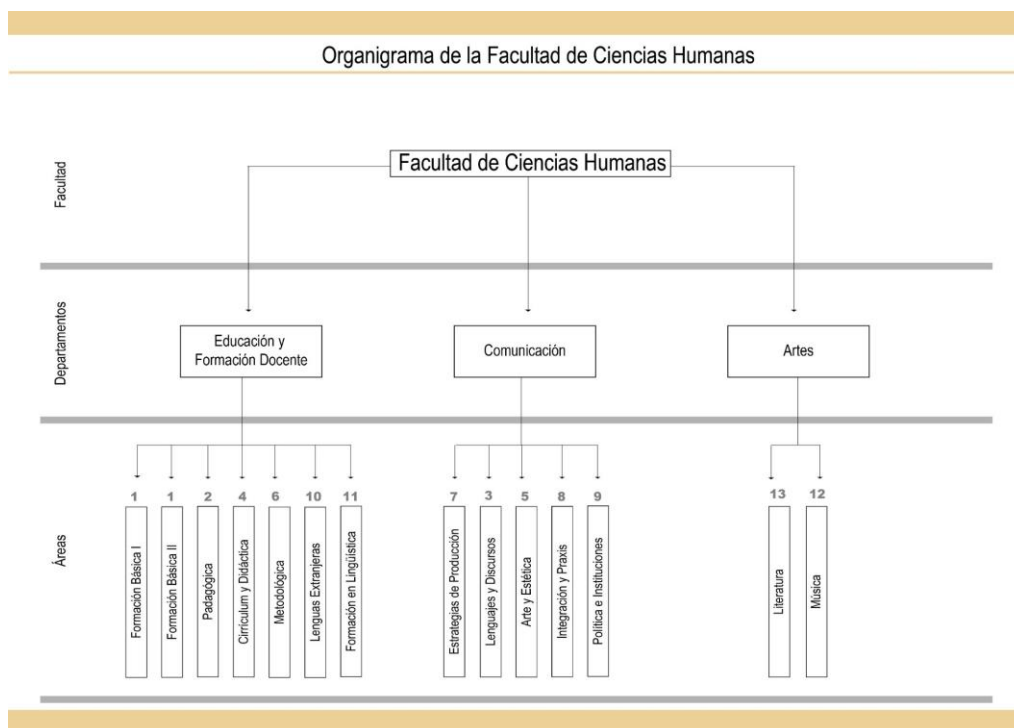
Organigrama de la Facultad de Ciencias Humanas

Facultad

Facultad de Ciencias Humanas

Departamentos

Educación y Formación Docente

Comunicación

Artes

Áreas

1 Formación Básica I

1 Formación Básica II

2 Padagógica

4 Cirriculum y Didáctica

6 Metodológica

10 Lenguas Extranjeras

11 Formación en Lingüística

7 Estrategias de Producción

3 Lenguajes y Discursos

5 Arte y Estética

8 Integración y Praxis

9 Política e Instituciones

13 Literatura

12 Música